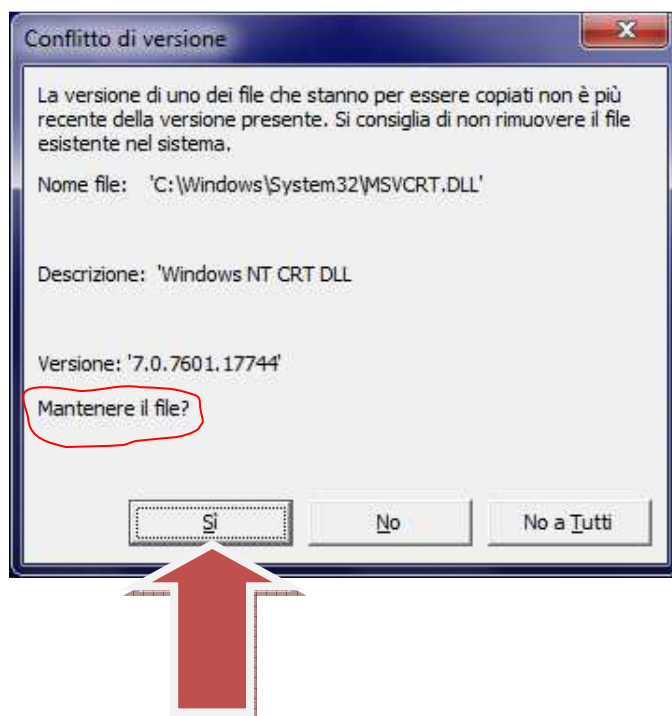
Conflitto di versione

La versione di uno dei file che stanno per essere copiati non è più recente della versione presente. Si consiglia di non rimuovere il file esistente nel sistema.

Nome file: 'C:\Windows\System32\MSVCRT.DLL'

Descrizione: 'Windows NT CRT DLL

Versione: '7.0.7601.17744'

Mantenere il file?

Sì

No

No a Tutti